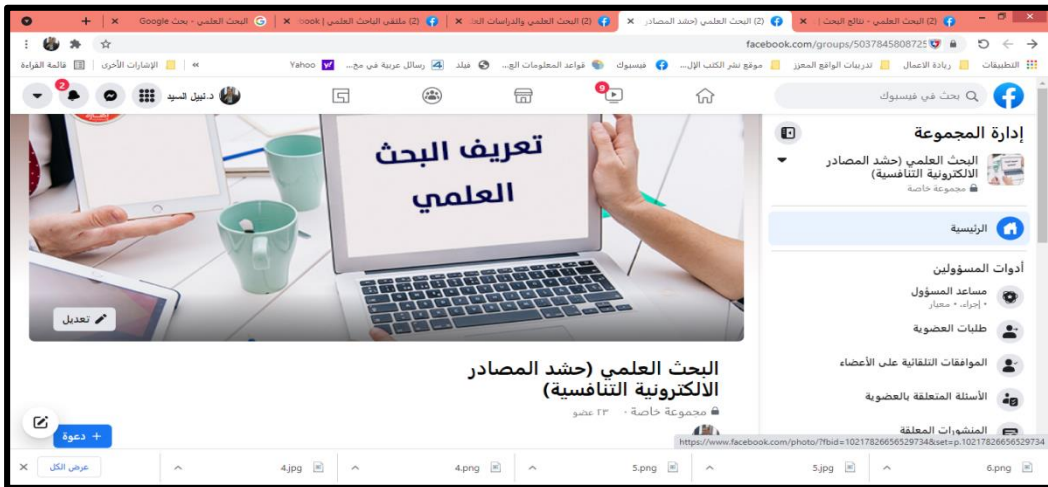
(2) البحث العلمي - نتائج البحث | ×
(2) البحث العلمي (حشد المصادر ×
(2) البحث العلمي والدراسات الع ×
(2) ملتقى الباحث العلمي | ook ×
البحث العلمي - بحث Google ×
facebook.com/groups/5037845808725
التطبيقات | ريادة الاعمال | تدريبات الواقع المعزز | موقع نشر الكتب الإل... | فيسبوك | قواعد المعلومات الع... | فيلد | رسائل عربية في مج... | Yahoo | » | الإشارات الأخرى | قائمة القراءة
بحث في فيسبوك
9
د.نبيل السيد
2
إدارة المجموعة
البحث العلمي (حشد المصادر الالكترونية التنافسية)
مجموعة خاصة
الرئيسية
أدوات المسؤولين
مساعد المسؤول
• إجراء • معيار
طلبات العضوية
الموافقات التلقائية على الأعضاء
الأسئلة المتعلقة بالعضوية
المنشورات المعلقة
تعريف البحث العلمي
تعديل
البحث العلمي (حشد المصادر الالكترونية التنافسية)
مجموعة خاصة · ٢٣ عضو
+ دعوة
https://www.facebook.com/photo/?fbid=10217826656529734&set=p.10217826656529734
6.png
5.jpg
5.png
4.png
4.jpg
عرض الكل
×